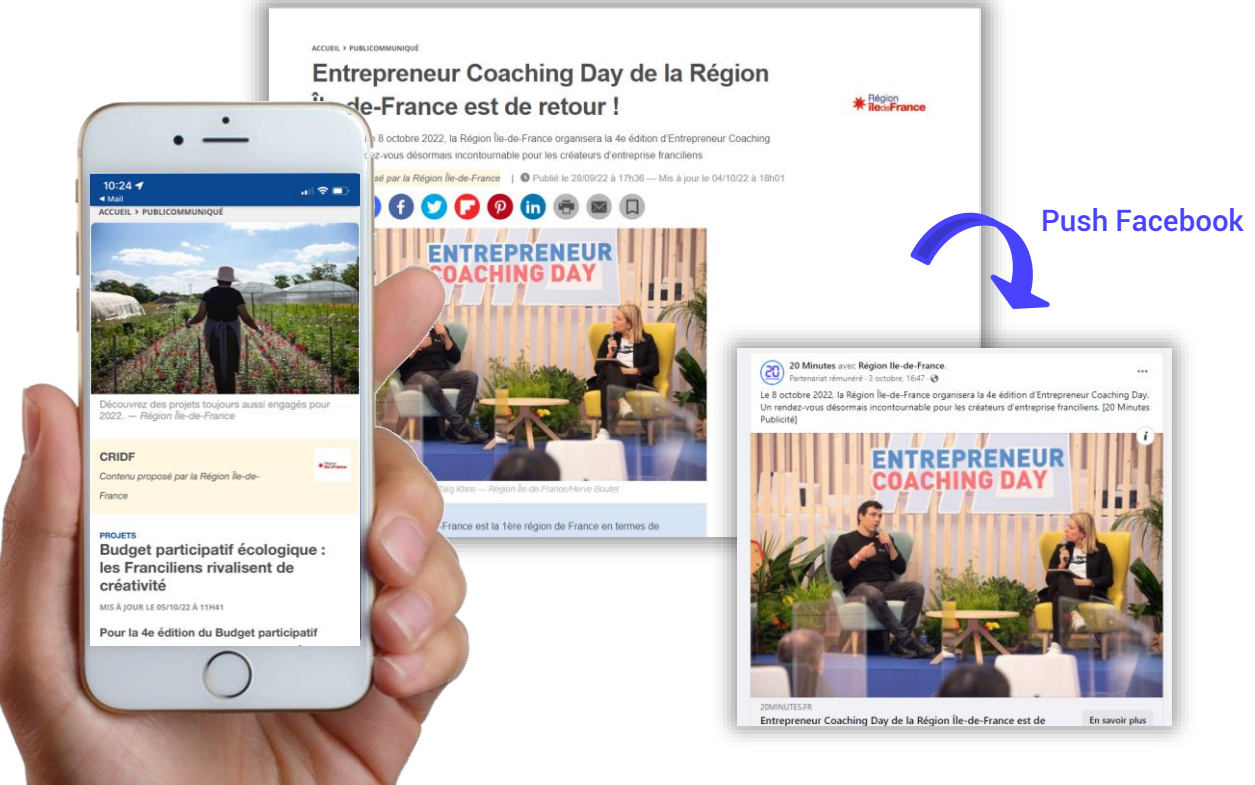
ACCUEIL › PUBLICOMMUNIQUÉ

Entrepreneur Coaching Day de la Région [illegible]le-de-France est de retour !

Région Île de France

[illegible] 8 octobre 2022, la Région Île-de-France organisera la 4e édition d'Entrepreneur Coaching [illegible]ez-vous désormais incontournable pour les créateurs d'entreprise franciliens

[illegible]sé par la Région Île-de-France | Publié le 28/09/22 à 17h36 — Mis à jour le 04/10/22 à 18h01

ENTREPRENEUR COACHING DAY

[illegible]aig Kheis — Région Île-de-France/Herve Boutet

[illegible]-France est la 1ère région de France en termes de

10:24
◂ Mail
ACCUEIL › PUBLICOMMUNIQUÉ

Découvrez des projets toujours aussi engagés pour 2022. — Région Île-de-France

CRIDF
Contenu proposé par la Région Île-de-France

PROJETS
Budget participatif écologique : les Franciliens rivalisent de créativité
MIS À JOUR LE 05/10/22 À 11H41

Pour la 4e édition du Budget participatif

Push Facebook

20 Minutes avec Région Ile-de-France.
Partenariat rémunéré · 3 octobre, 16:47 ·
Le 8 octobre 2022, la Région Île-de-France organisera la 4e édition d'Entrepreneur Coaching Day. Un rendez-vous désormais incontournable pour les créateurs d'entreprise franciliens. [20 Minutes Publicité]

ENTREPRENEUR COACHING DAY

20MINUTES.FR
Entrepreneur Coaching Day de la Région Île-de-France est de
En savoir plus